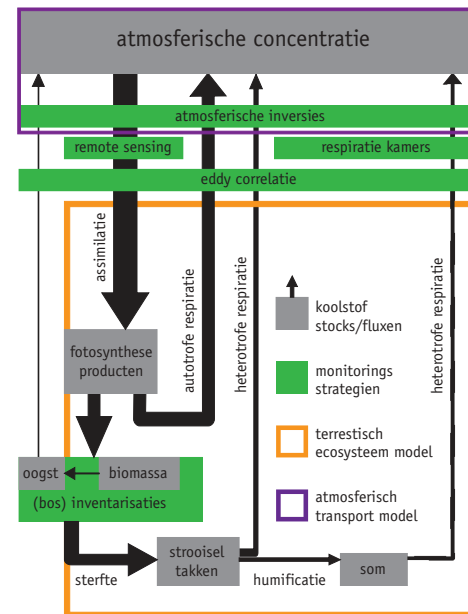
atmosferische concentratie

atmosferische inversies

remote sensing

respiratie kamers

eddy correlatie

assimilatie

autotrofe respiratie

heterotrofe respiratie

heterotrofe respiratie

koolstof stocks/fluxen

monitorings strategien

terrestisch ecosysteem model

atmosferisch transport model

fotosynthese producten

oogst

biomassa

(bos) inventarisaties

sterfte

strooisel takken

humificatie

som